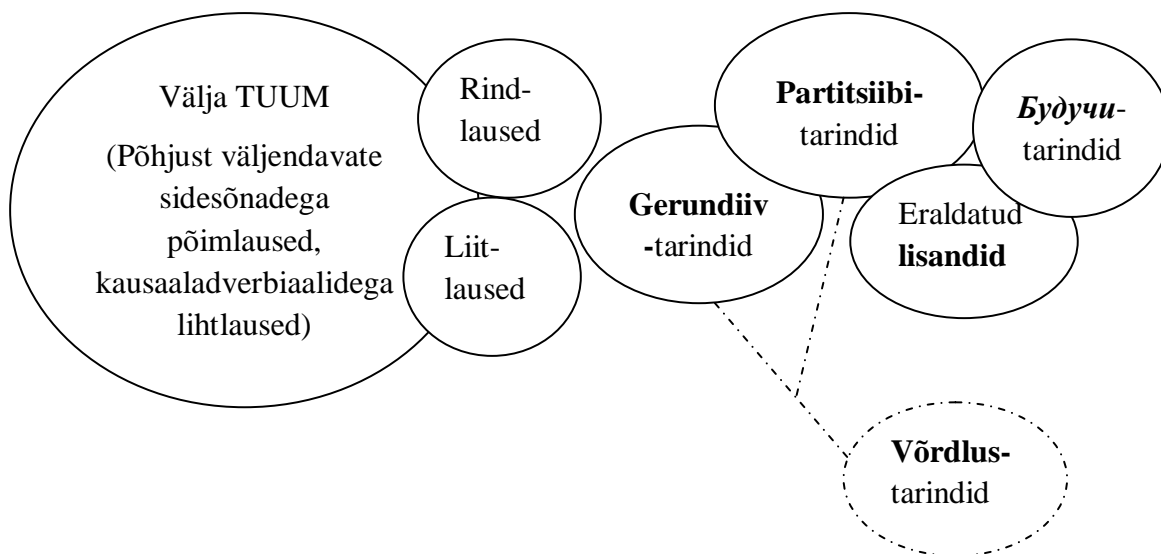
Välja TUUM

(Põhjust väljendavate sidesõnadega põimlaused, kausaaladverbiaalidega lihtlaused)

Rind-
laused

Liit-
laused

Gerundiiv
-tarindid

Partitsiibi-
tarindid

Будучи-
tarindid

Eraldatud
lisandid

Võrdlus-
tarindid